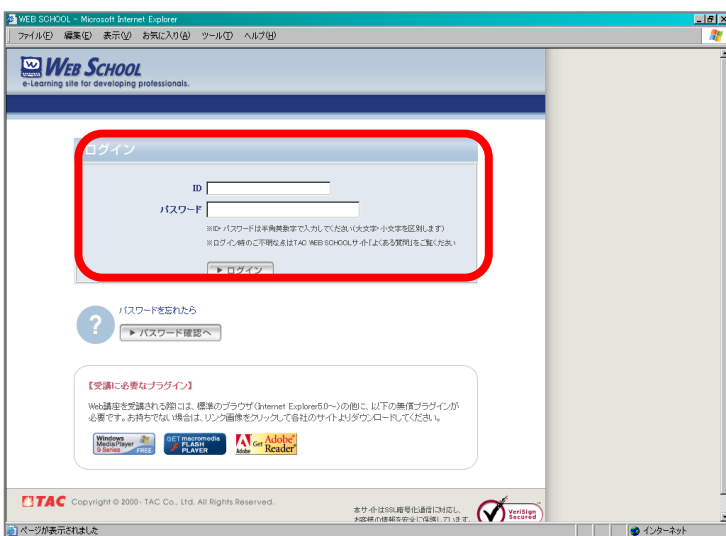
WEB SCHOOL - Microsoft Internet Explorer
ファイル(F) 編集(E) 表示(V) お気に入り(A) ツール(T) ヘルプ(H)

WEB SCHOOL
e-Learning site for developing professionals.

ログイン
ID
パスワード
※ID・パスワードは半角英数字で入力してください(大文字・小文字を区別します)
※ログイン時のご不明な点はTAC WEB SCHOOLサイト「よくある質問」をご覧ください
▶ ログイン

パスワードを忘れたら
▶ パスワード確認へ

【受講に必要なプラグイン】
Web講座を受講される際には、標準のブラウザ(Internet Explorer5.0~)の他に、以下の無償プラグインが必要です。お持ちでない場合は、リンク画像をクリックして各社のサイトよりダウンロードしてください。
Windows Media Player 9 Series FREE
GET macromedia FLASH PLAYER
Get Adobe Reader

TAC Copyright © 2000 - TAC Co., Ltd. All Rights Reserved.
本サイトはSSL暗号化通信に対応し、お客様の情報を安全に保護しています。
VeriSign Secured

ページが表示されました
インターネット